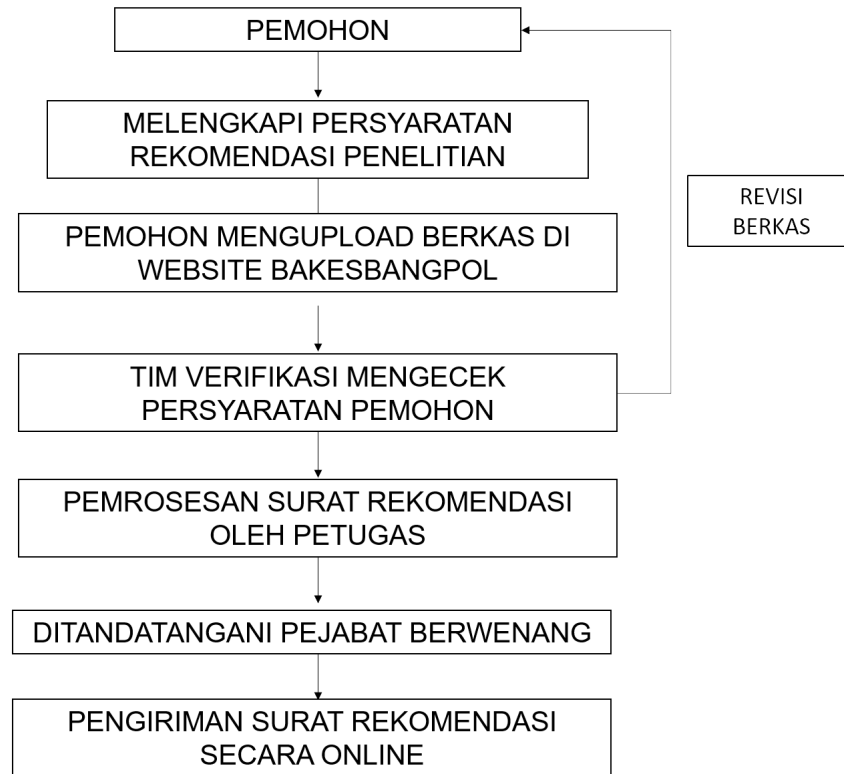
PEMOHON

MELENGKAPI PERSYARATAN REKOMENDASI PENELITIAN

PEMOHON MENGUPLOAD BERKAS DI WEBSITE BAKESBANGPOL

TIM VERIFIKASI MENGECEK PERSYARATAN PEMOHON

REVISI BERKAS

PEMROSESAN SURAT REKOMENDASI OLEH PETUGAS

DITANDATANGANI PEJABAT BERWENANG

PENGIRIMAN SURAT REKOMENDASI SECARA ONLINE